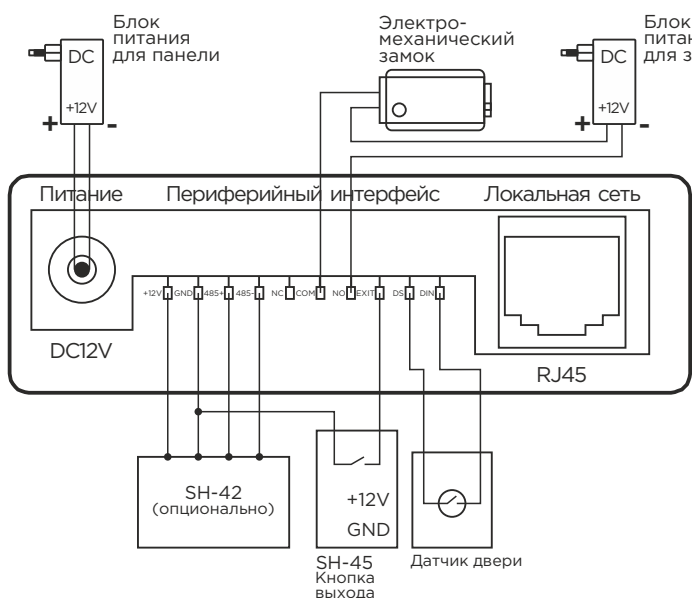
Блок питания для панели

DC

+12V

+

-

Электро-механический замок

Блок питан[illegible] для з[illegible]

DC

+12V

+

-

Питание

Периферийный интерфейс

Локальная сеть

+12V GND 485+ 485- NC COM NO EXIT DS DIN

DC12V

RJ45

SH-42 (опционально)

+12V

GND

SH-45 Кнопка выхода

Датчик двери